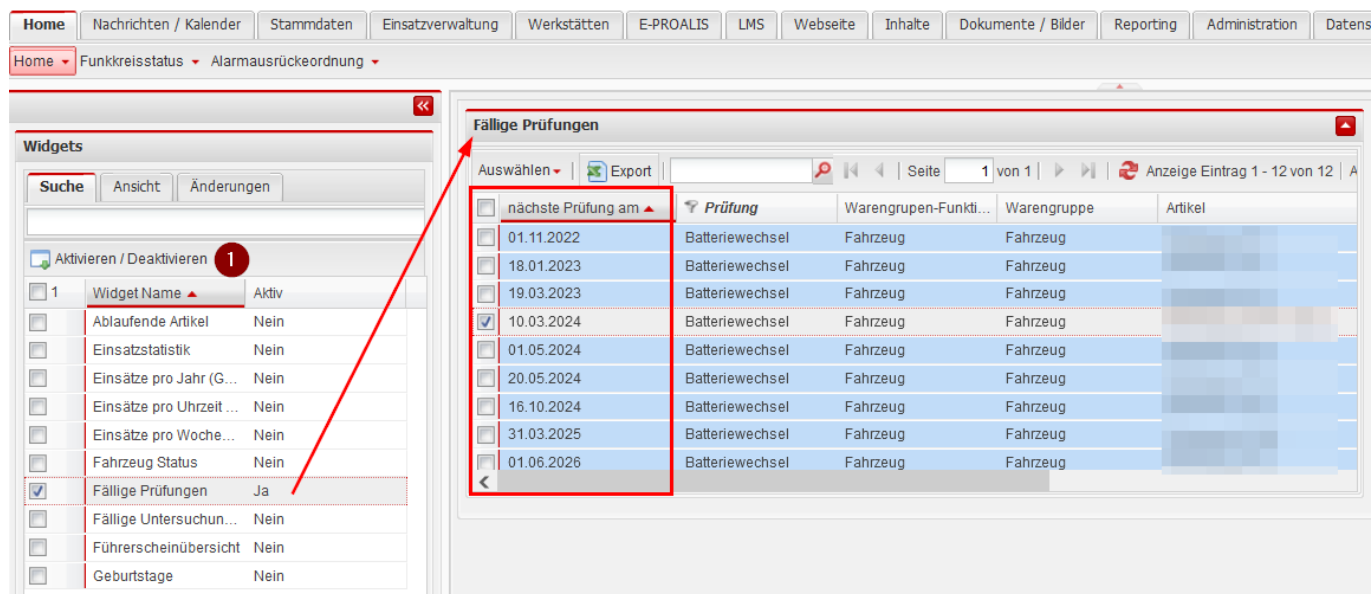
Home | Nachrichten / Kalender | Stammdaten | Einsatzverwaltung | Werkstätten | E-PROALIS | LMS | Webseite | Inhalte | Dokumente / Bilder | Reporting | Administration | Datens

Home ▾ Funkkreisstatus ▾ Alarmausrückeordnung ▾

Widgets

Suche | Ansicht | Änderungen

Aktivieren / Deaktivieren 1

| 1 | Widget Name | Aktiv |
|---|---|---|
| | Ablaufende Artikel | Nein |
| | Einsatzstatistik | Nein |
| | Einsätze pro Jahr (G... | Nein |
| | Einsätze pro Uhrzeit ... | Nein |
| | Einsätze pro Woche... | Nein |
| | Fahrzeug Status | Nein |
| ☑ | Fällige Prüfungen | Ja |
| | Fällige Untersuchun... | Nein |
| | Führerscheinübersicht | Nein |
| | Geburtstage | Nein |

Fällige Prüfungen

Auswählen ▾ Export | Seite 1 von 1 | Anzeige Eintrag 1 - 12 von 12 | A

| | nächste Prüfung am | Prüfung | Warengrupen-Funkti... | Warengruppe | Artikel |
|---|---|---|---|---|---|
| | 01.11.2022 | Batteriewechsel | Fahrzeug | Fahrzeug | |
| | 18.01.2023 | Batteriewechsel | Fahrzeug | Fahrzeug | |
| | 19.03.2023 | Batteriewechsel | Fahrzeug | Fahrzeug | |
| ☑ | 10.03.2024 | Batteriewechsel | Fahrzeug | Fahrzeug | |
| | 01.05.2024 | Batteriewechsel | Fahrzeug | Fahrzeug | |
| | 20.05.2024 | Batteriewechsel | Fahrzeug | Fahrzeug | |
| | 16.10.2024 | Batteriewechsel | Fahrzeug | Fahrzeug | |
| | 31.03.2025 | Batteriewechsel | Fahrzeug | Fahrzeug | |
| | 01.06.2026 | Batteriewechsel | Fahrzeug | Fahrzeug | |